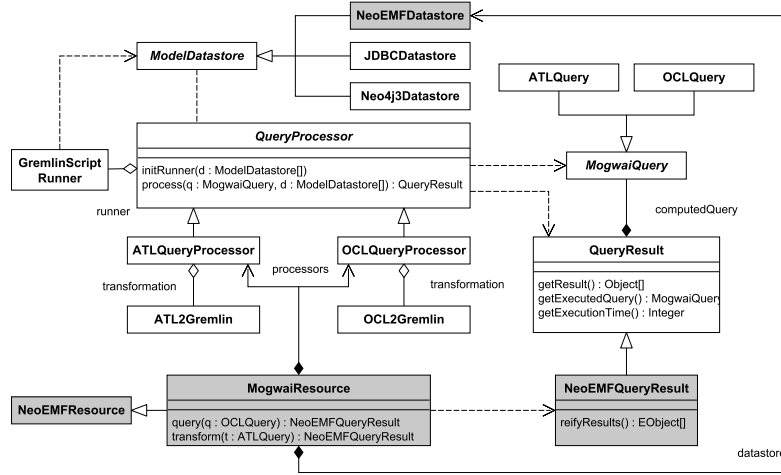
NeoEMFDatastore

ModelDatastore

JDBCDatastore

Neo4j3Datastore

ATLQuery

OCLQuery

QueryProcessor

GremlinScript Runner

initRunner(d : ModelDatastore[])
process(q : MogwaiQuery, d : ModelDatastore[]) : QueryResult

MogwaiQuery

runner

computedQuery

ATLQueryProcessor

OCLQueryProcessor

QueryResult

processors

getResult() : Object[]
getExecutedQuery() : MogwaiQuery
getExecutionTime() : Integer

transformation

transformation

ATL2Gremlin

OCL2Gremlin

MogwaiResource

NeoEMFQueryResult

NeoEMFResource

query(q : OCLQuery) : NeoEMFQueryResult
transform(t : ATLQuery) : NeoEMFQueryResult

reifyResults() : EObject[]

datastore